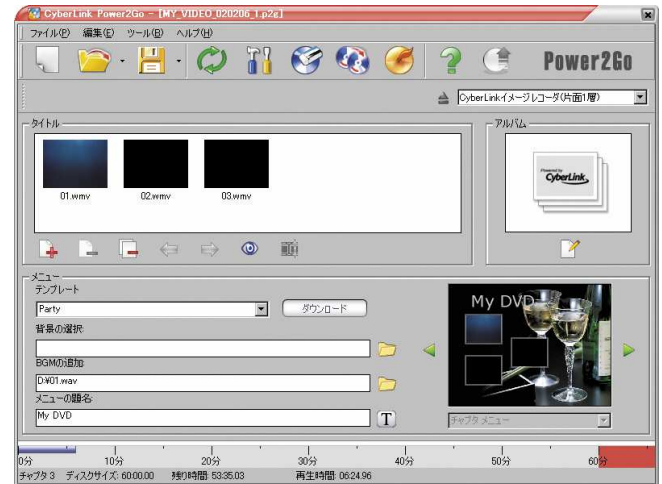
CyberLink Power2Go - [MY_VIDEO_020206_1.p2g]

ファイル(F) 編集(E) ツール(R) ヘルプ(H)

Power2Go

CyberLinkイメージレコーダ(片面1層)

タイトル

01.wmv

02.wmv

03.wmv

アルバム

Powered by CyberLink

メニュー

テンプレート

Party

ダウンロード

背景の選択

BGMの追加

D:¥01.wav

メニューの題名

My DVD

T

My DVD

チャプタ メニュー

0分

10分

20分

30分

40分

50分

60分

チャプタ 3 ディスクサイズ: 60:00.00 残り時間: 53:35.03 再生時間: 06:24.96